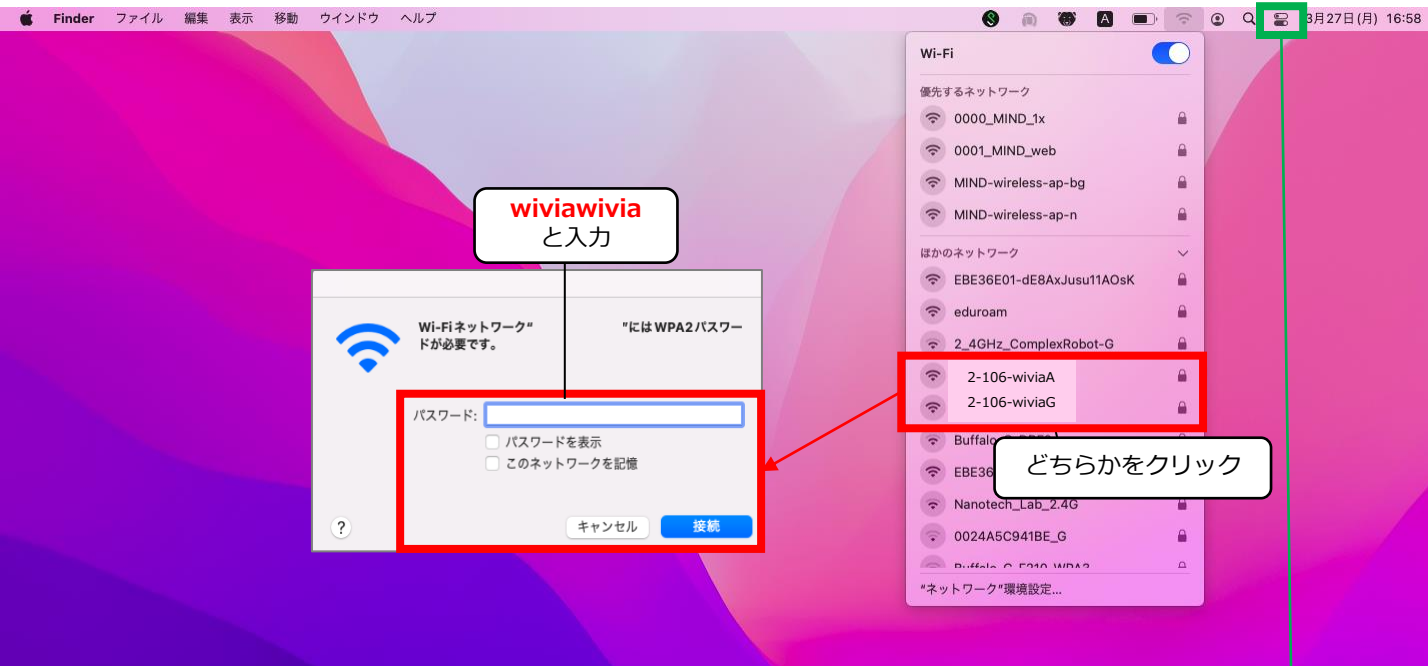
Finder ファイル 編集 表示 移動 ウインドウ ヘルプ

A

3月27日(月) 16:58

Wi-Fi

優先するネットワーク

0000_MIND_1x

0001_MIND_web

MIND-wireless-ap-bg

MIND-wireless-ap-n

ほかのネットワーク

EBE36E01-dE8AxJusu11AOsK

eduroam

2_4GHz_ComplexRobot-G

2-106-wiviaA

2-106-wiviaG

Buffalo-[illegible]

EBE36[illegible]

Nanotech_Lab_2.4G

0024A5C941BE_G

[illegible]

"ネットワーク"環境設定...

どちらかをクリック

wiviawivia
と入力

Wi-Fiネットワーク" "にはWPA2パスワードが必要です。

パスワード:

パスワードを表示

このネットワークを記憶

?

キャンセル

接続